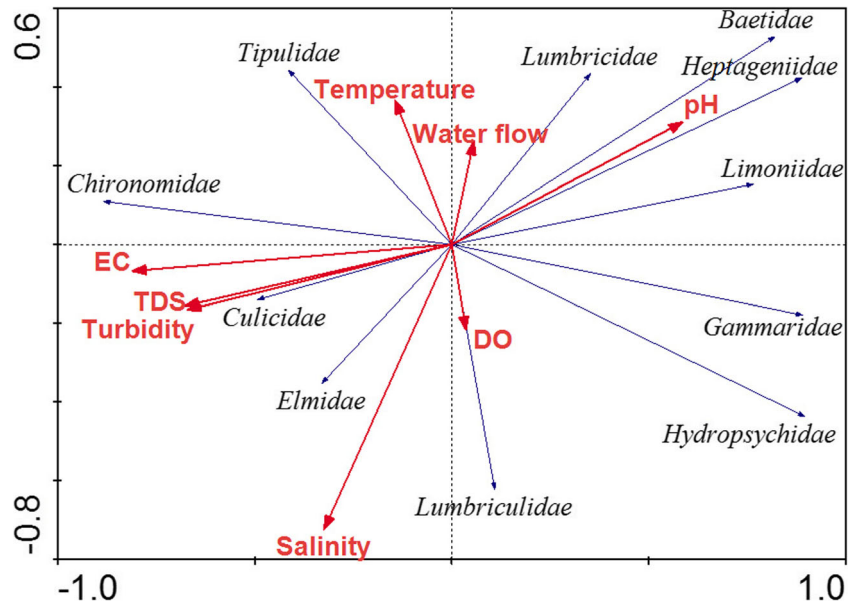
0.6

-0.8

-1.0

1.0

Tipulidae

Lumbricidae

Baetidae

Heptageniidae

Temperature

pH

Water flow

Chironomidae

Limoniidae

EC

TDS

Turbidity

Culicidae

DO

Gammaridae

Elmidae

Hydropsychidae

Lumbriculidae

Salinity